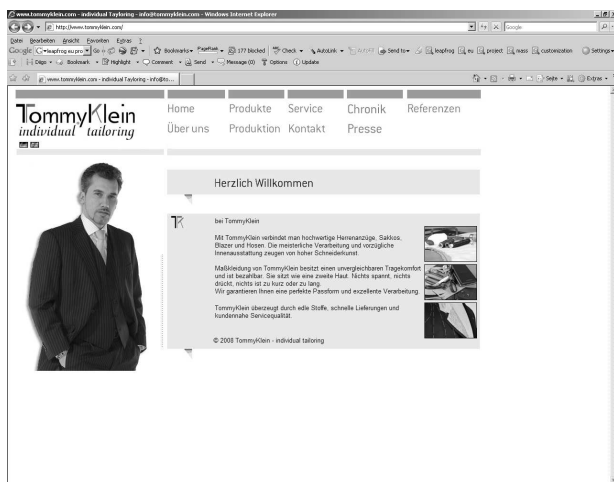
www.tommyklein.com - individual Tayloring - info@tommyklein.com - Windows Internet Explorer

http://www.tommyklein.com/

Google

Datei Bearbeiten Ansicht Favoriten Extras ?

Google G-leapfrog eu pro Go Bookmarks PageRank 177 blocked Check AutoLink AutoFill Send to leapfrog eu project ways customization Settings

Digg Bookmark Highlight Comment Send Message (0) Options Update

www.tommyklein.com - individual Tayloring - info@to...

Seite Extras

TommyKlein
individual tailoring

Home | Produkte | Service | Chronik | Referenzen
Über uns | Produktion | Kontakt | Presse

Herzlich Willkommen

bei TommyKlein

Mit TommyKlein verbindet man hochwertige Herrenanzüge, Sakkos, Blazer und Hosen. Die meisterliche Verarbeitung und vorzügliche Innenausstattung zeugen von hoher Schneiderkunst.

Maßkleidung von TommyKlein besitzt einen unvergleichbaren Tragekomfort und ist bezahlbar. Sie sitzt wie eine zweite Haut. Nichts spannt, nichts drückt, nichts ist zu kurz oder zu lang.
Wir garantieren Ihnen eine perfekte Passform und exzellente Verarbeitung.

TommyKlein überzeugt durch edle Stoffe, schnelle Lieferungen und kundennahe Servicequalität.

© 2008 TommyKlein - individual tailoring